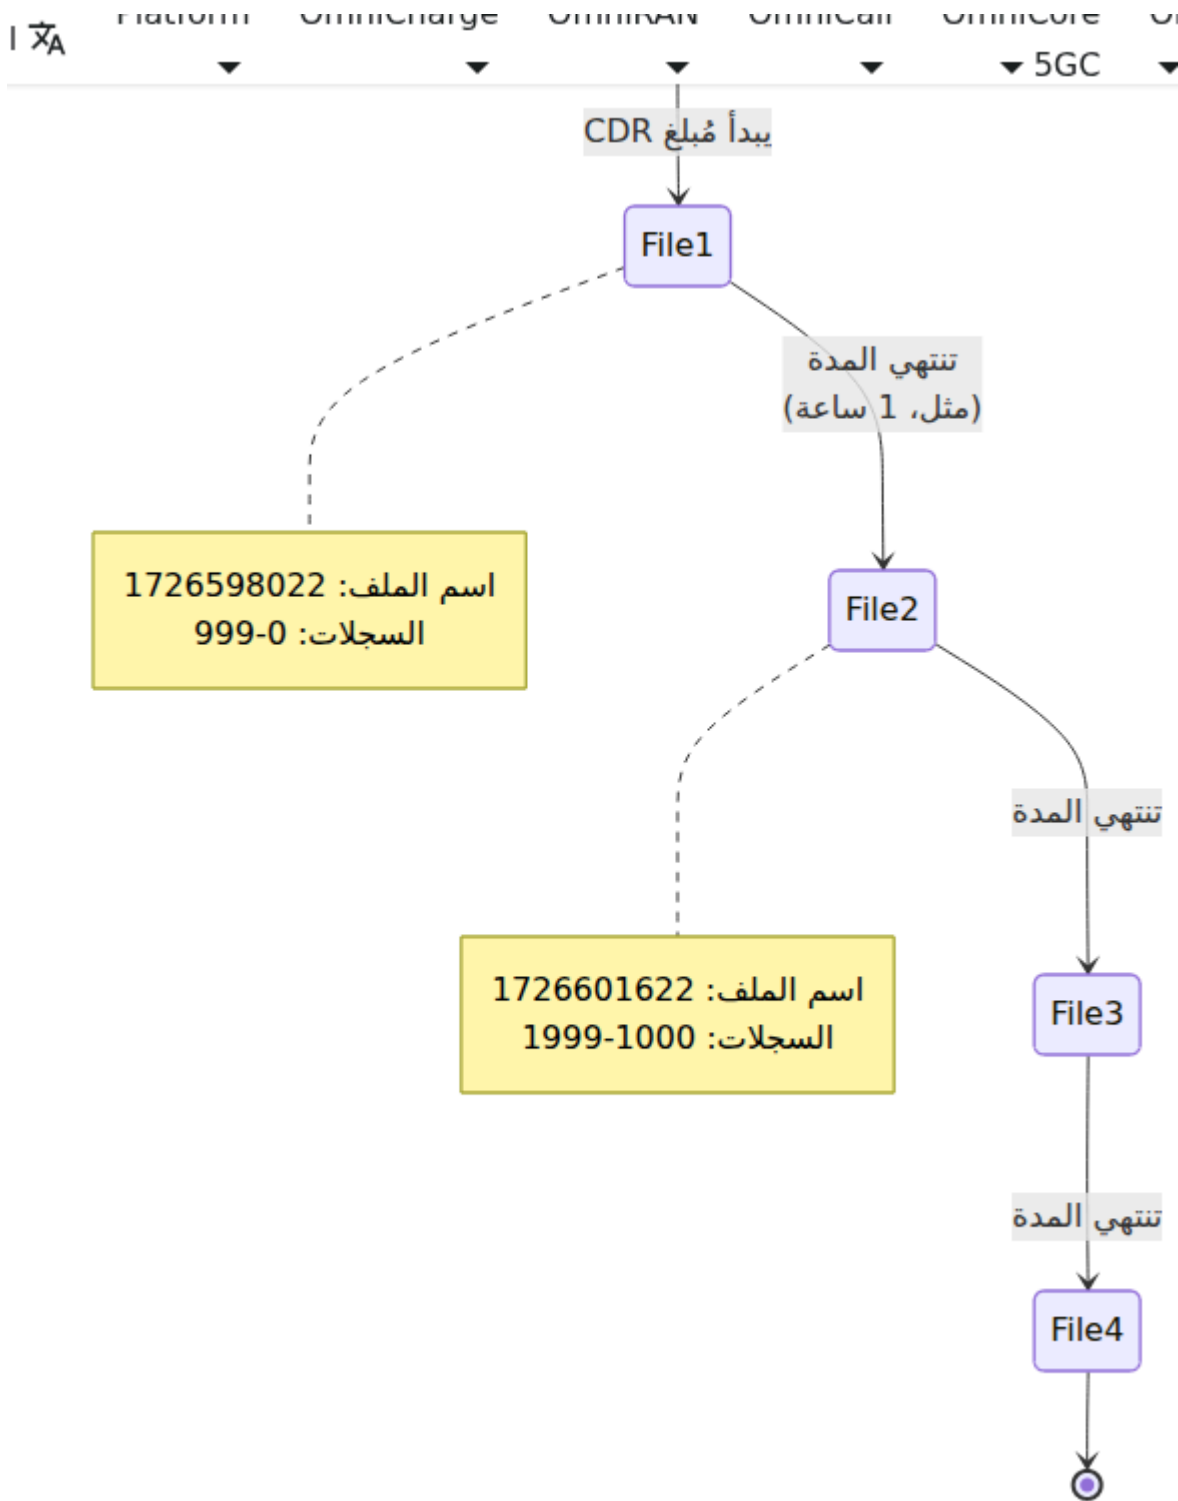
Platform OmniCharge OmniRAN OmniCall OmniCore 5GC

يبدأ مُبلغ CDR

File1

تنتهي المدة (مثل، 1 ساعة)

اسم الملف: 1726598022
السجلات: 0-999

File2

تنتهي المدة

اسم الملف: 1726601622
السجلات: 1000-1999

File3

تنتهي المدة

File4